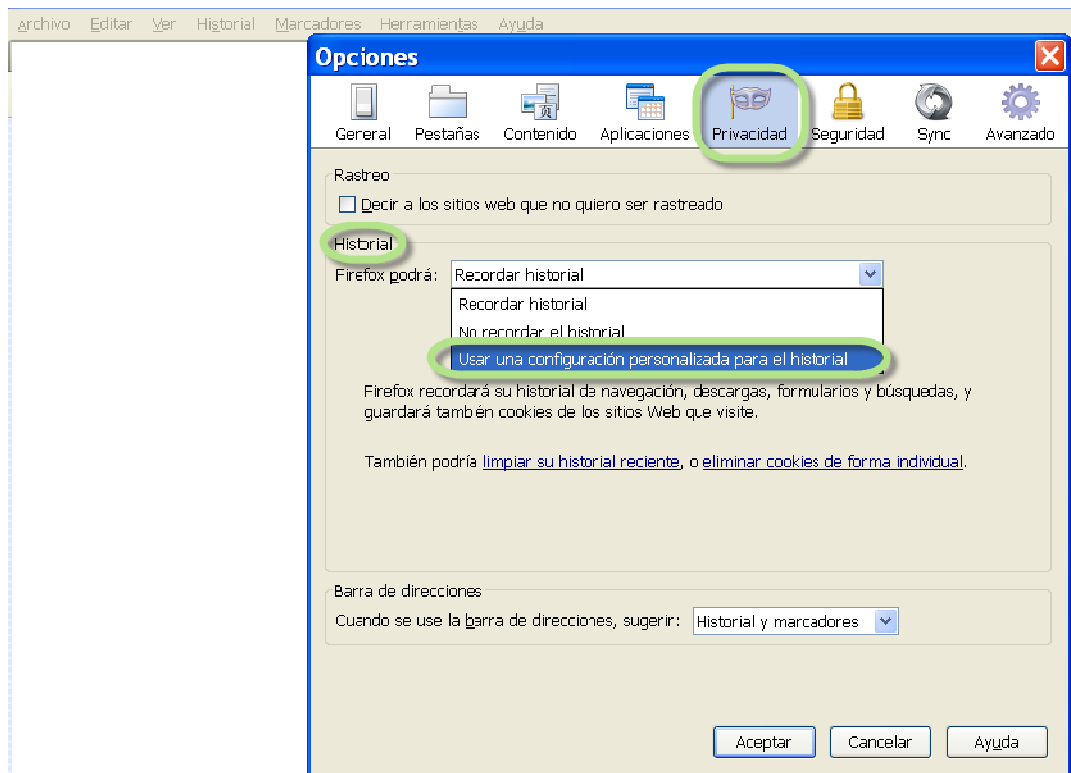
Archivo Editar Ver Historial Marcadores Herramientas Ayuda

Opciones

General Pestañas Contenido Aplicaciones Privacidad Seguridad Sync Avanzado

Rastreo

Decir a los sitios web que no quiero ser rastreado

Historial

Firefox podrá: Recordar historial

Recordar historial
No recordar el historial
Usar una configuración personalizada para el historial

Firefox recordará su historial de navegación, descargas, formularios y búsquedas, y guardará también cookies de los sitios Web que visite.

También podría limpiar su historial reciente, o eliminar cookies de forma individual.

Barra de direcciones

Cuando se use la barra de direcciones, sugerir: Historial y marcadores

Aceptar Cancelar Ayuda